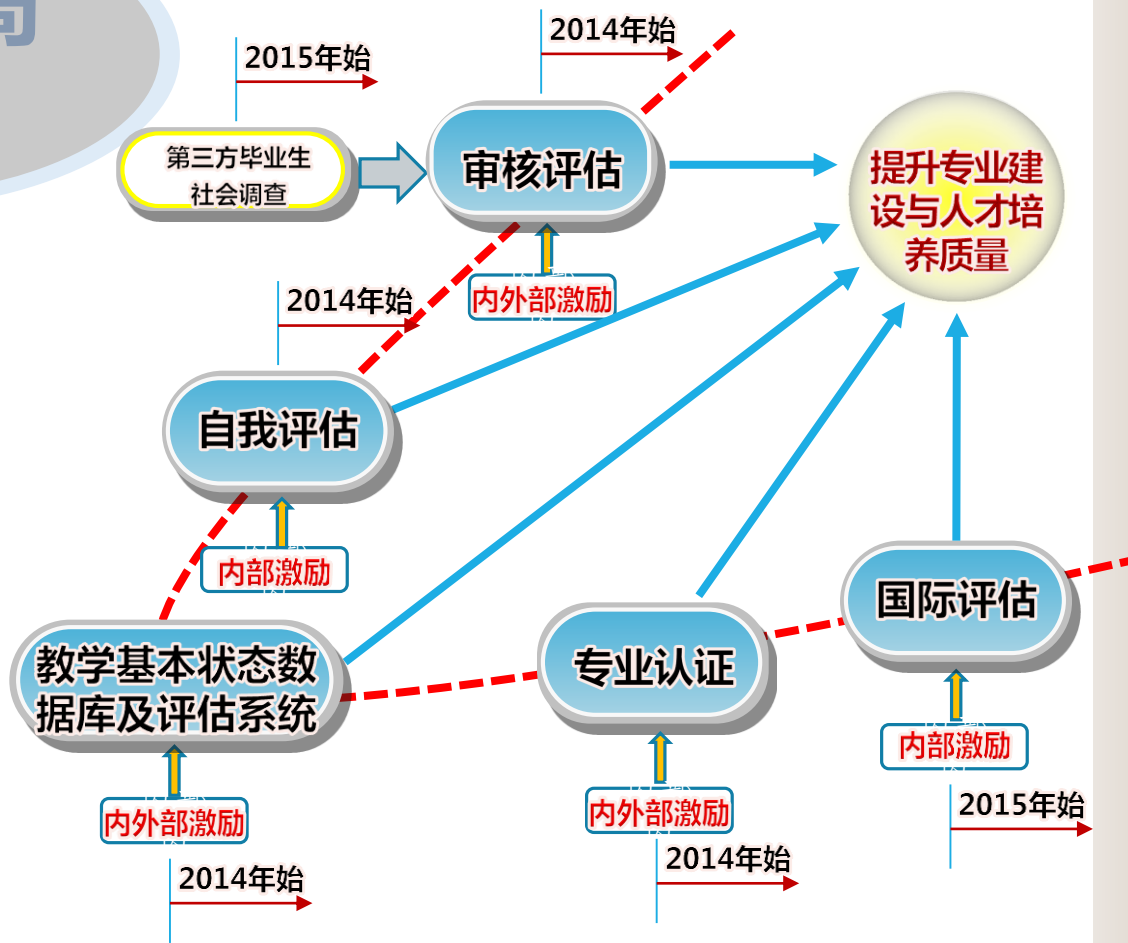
2015年始

2014年始

第三方毕业生社会调查

审核评估

提升专业建设与人才培养质量

内外部激励

2014年始

自我评估

内部激励

教学基本状态数据库及评估系统

内外部激励

2014年始

专业认证

内外部激励

2014年始

国际评估

内部激励

2015年始